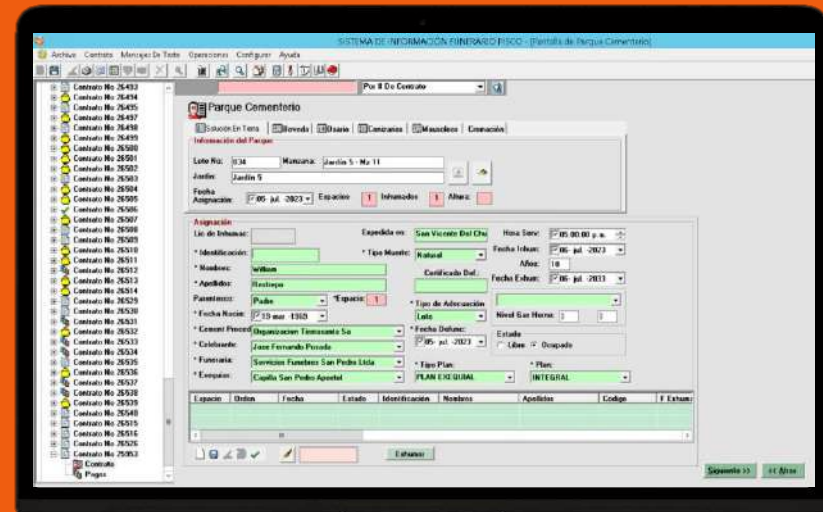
SISTEMA DE INFORMACIÓN FUNERARIO FISCO - [Pantalla de Parque Cementerio]

Archivo Contrato Manejo De Texto Operaciones Configurar Ayuda

Contrato No 26493
Contrato No 26494
Contrato No 26495
Contrato No 26497
Contrato No 26498
Contrato No 26499
Contrato No 26500
Contrato No 26501
Contrato No 26502
Contrato No 26503
Contrato No 26504
Contrato No 26505
Contrato No 26506
Contrato No 26507
Contrato No 26508
Contrato No 26509
Contrato No 26510
Contrato No 26511
Contrato No 26512
Contrato No 26513
Contrato No 26514
Contrato No 26529
Contrato No 26530
Contrato No 26531
Contrato No 26532
Contrato No 26533
Contrato No 26534
Contrato No 26535
Contrato No 26536
Contrato No 26537
Contrato No 26538
Contrato No 26539
Contrato No 26540
Contrato No 26515
Contrato No 26516
Contrato No 26526
Contrato No 26953
Contrato
Pagos

Por # De Contrato

Parque Cementerio

Solución En Tierra | Bóveda | Osario | Cenizario | Mausoleos | Cremación

Información del Parque
Lote No: 034 Manzana: Jardín 5 - Mz 11
Jardín: Jardín 5
Fecha Asignación: 05-jul.-2023 Espacios 1 Inhumados 1 Altura:

Asignación
Lic de Inhumac: Expedida en: San Vicente Del Chu Hora Serv: 05:00:00 p.m.
* Identificación: * Tipo Muerte: Natural Fecha Inhum: 06-jul.-2023
* Nombres: William Años: 10
* Apellidos: Restrepo Certificado Def.: Fecha Exhum: 06-jul.-2033
Parentesco: Padre *Espacio: 1
* Fecha Nacim: 19-mar.-1969 * Tipo de Adecuación
* Cement Proced Organizacion Timnasanta Sa Lote Nivel Gas Horno:
* Celebrante: Jose Fernando Posada * Fecha Defunc: Estado
* Funeraria: Servicios Funebres San Pedro Ltda 05-jul.-2023 Libre Ocupado
* Exequias: Capilla San Pedro Apostol * Tipo Plan: * Plan:
PLAN EXEQUIAL INTEGRAL

| Espacio | Orden | Fecha | Estado | Identificación | Nombres | Apellidos | Codigo | F. Exhum |
|---|---|---|---|---|---|---|---|---|

Exhumar

Siguiente >> << Atras